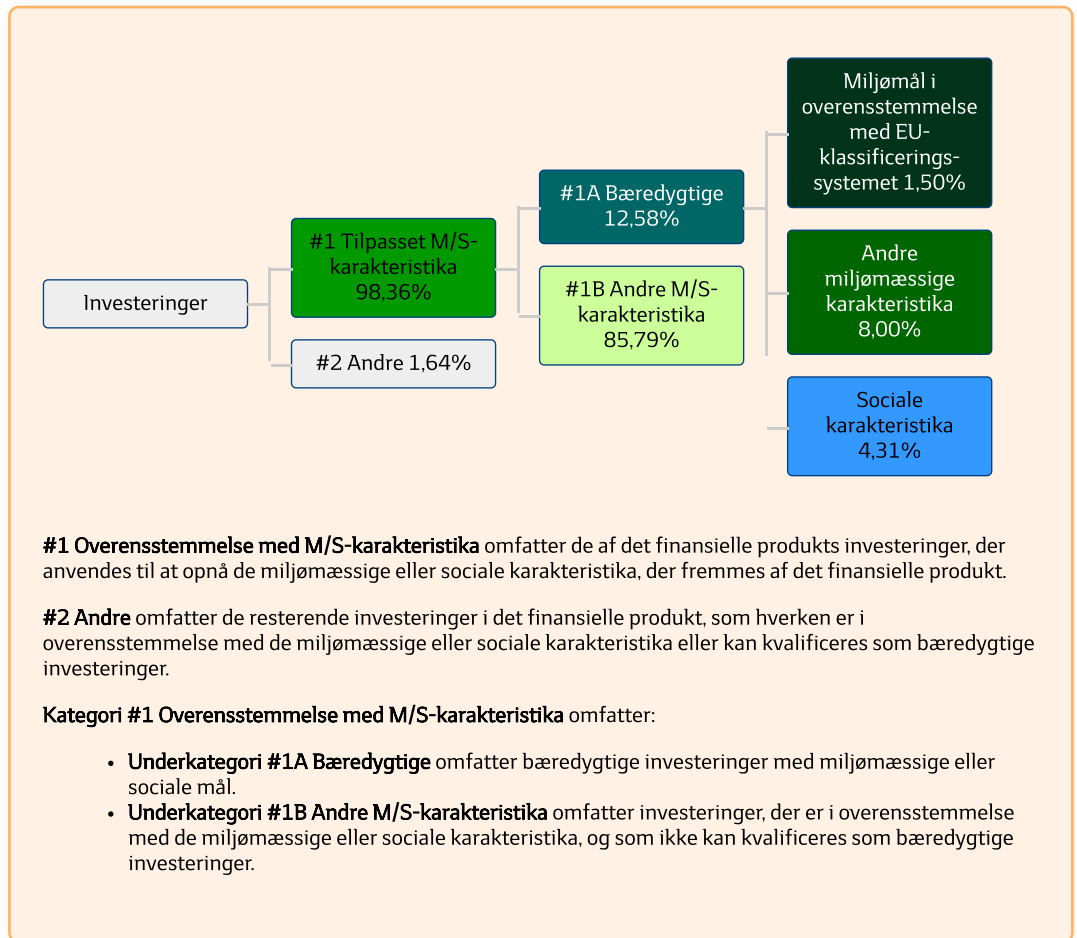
Investeringer

#1 Tilpasset M/S-karakteristika 98,36%

#2 Andre 1,64%

#1A Bæredygtige 12,58%

#1B Andre M/S-karakteristika 85,79%

Miljømål i overensstemmelse med EU-klassificerings-systemet 1,50%

Andre miljømæssige karakteristika 8,00%

Sociale karakteristika 4,31%

**#1 Overensstemmelse med M/S-karakteristika** omfatter de af det finansielle produkts investeringer, der anvendes til at opnå de miljømæssige eller sociale karakteristika, der fremmes af det finansielle produkt.

**#2 Andre** omfatter de resterende investeringer i det finansielle produkt, som hverken er i overensstemmelse med de miljømæssige eller sociale karakteristika eller kan kvalificeres som bæredygtige investeringer.

**Kategori #1 Overensstemmelse med M/S-karakteristika** omfatter:

- **Underkategori #1A Bæredygtige** omfatter bæredygtige investeringer med miljømæssige eller sociale mål.
- **Underkategori #1B Andre M/S-karakteristika** omfatter investeringer, der er i overensstemmelse med de miljømæssige eller sociale karakteristika, og som ikke kan kvalificeres som bæredygtige investeringer.